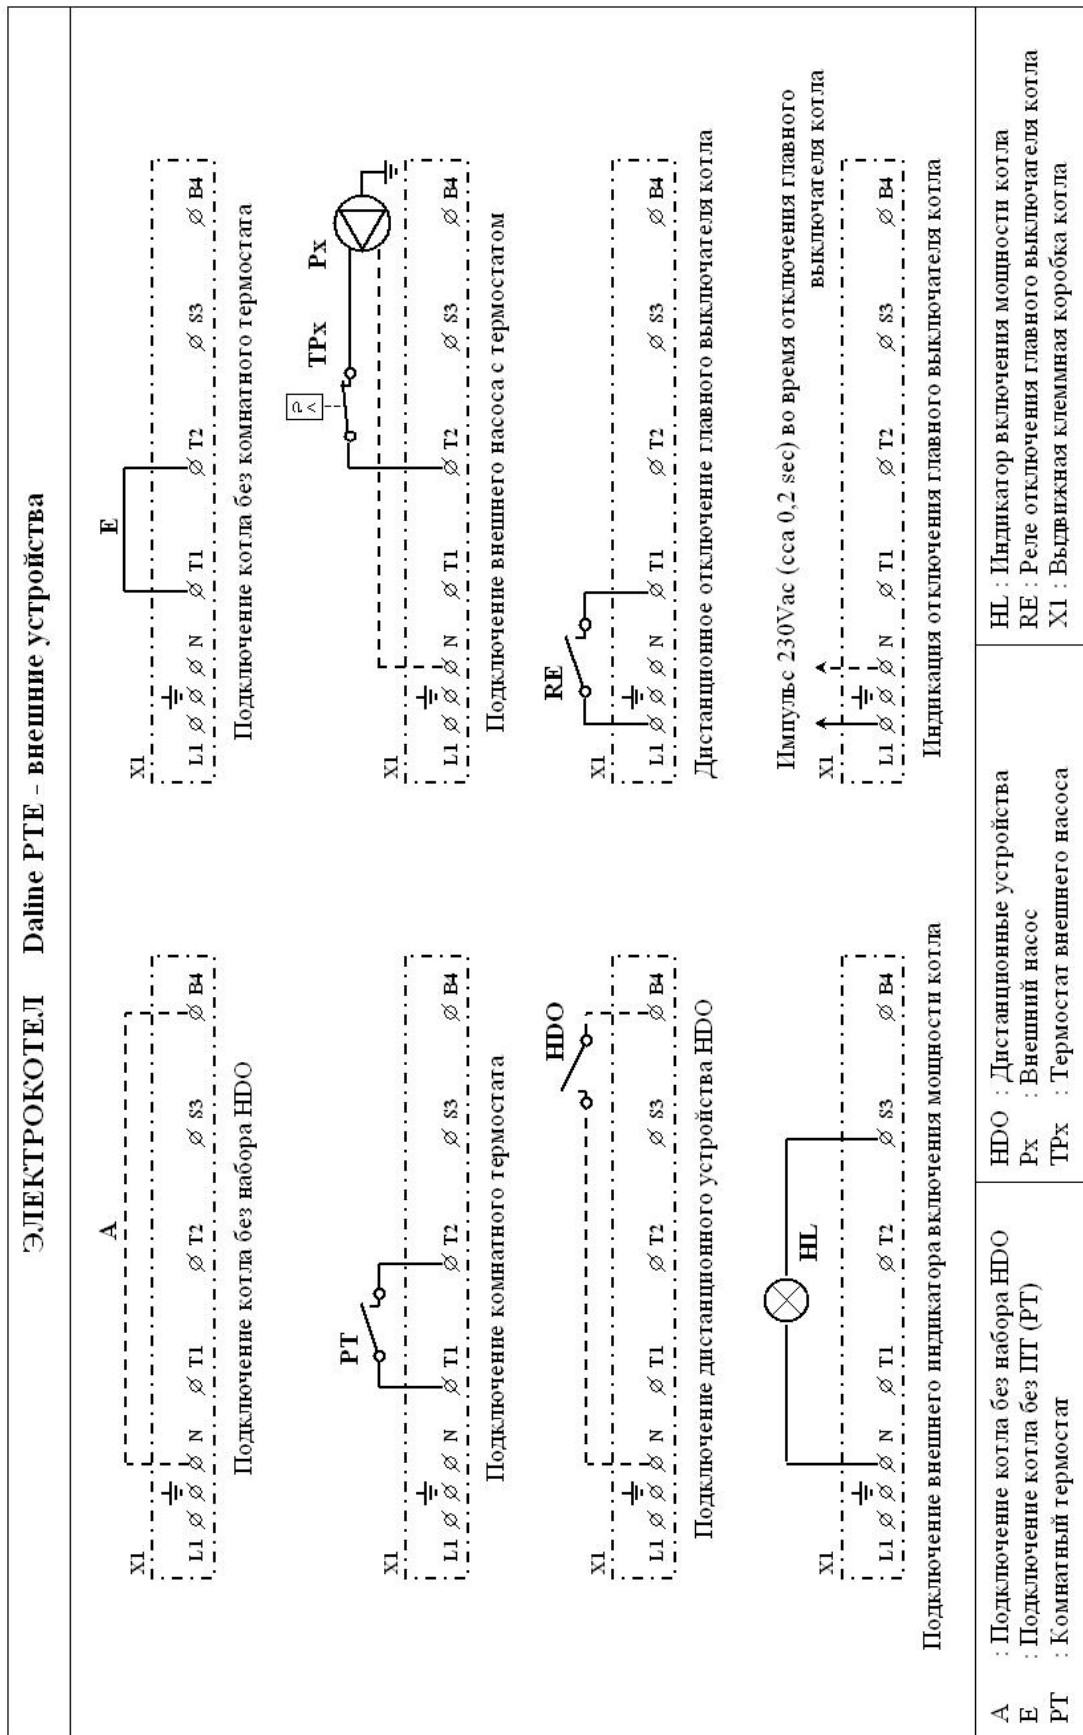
ЭЛЕКТРОКОТЕЛ Daline PTE - внешние устройства

A

X1

L1 ⌀ ⌀ ⌀ N ⌀ T1 ⌀ T2 ⌀ S3 ⌀ B4

Подключение котла без набора HDO

E

X1

L1 ⌀ ⌀ ⌀ N ⌀ T1 ⌀ T2 ⌀ S3 ⌀ B4

Подключение котла без комнатного термостата

PT

X1

L1 ⌀ ⌀ ⌀ N ⌀ T1 ⌀ T2 ⌀ S3 ⌀ B4

Подключение комнатного термостата

TPx Px

X1

L1 ⌀ ⌀ ⌀ N ⌀ T1 ⌀ T2 ⌀ S3 ⌀ B4

Подключение внешнего насоса с термостатом

HDO

X1

L1 ⌀ ⌀ ⌀ N ⌀ T1 ⌀ T2 ⌀ S3 ⌀ B4

Подключение дистанционного устройства HDO

RE

X1

L1 ⌀ ⌀ ⌀ N ⌀ T1 ⌀ T2 ⌀ S3 ⌀ B4

Дистанционное отключение главного выключателя котла

HL

X1

L1 ⌀ ⌀ ⌀ N ⌀ T1 ⌀ T2 ⌀ S3 ⌀ B4

Подключение внешнего индикатора включения мощности котла

Импульс 230Vac (cca 0,2 sec) во время отключения главного выключателя котла

X1

L1 ⌀ ⌀ ⌀ N ⌀ T1 ⌀ T2 ⌀ S3 ⌀ B4

Индикация отключения главного выключателя котла

| | | |
|---|---|---|
| A : Подключение котла без набора HDO<br>E : Подключение котла без ПТ (PT)<br>PT : Комнатный термостат | HDO : Дистанционные устройства<br>Px : Внешний насос<br>TPx : Термостат внешнего насоса | HL : Индикатор включения мощности котла<br>RE : Реле отключения главного выключателя котла<br>X1 : Выдвижная клеммная коробка котла |